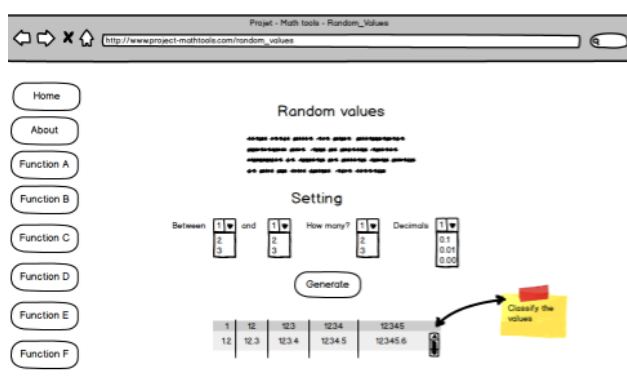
Projet - Math tools - Random_Values

http://www.project-mathtools.com/random_values

Home

About

Function A

Function B

Function C

Function D

Function E

Function F

Random values

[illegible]

Setting

Between 1 2 3 and 1 2 3 How many? 1 2 3 Decimals 1 0.1 0.01 0.00

Generate

| 1 | 12 | 123 | 1234 | 12345 |
|---|---|---|---|---|
| 1.2 | 12.3 | 123.4 | 1234.5 | 12345.6 |

Classify the values